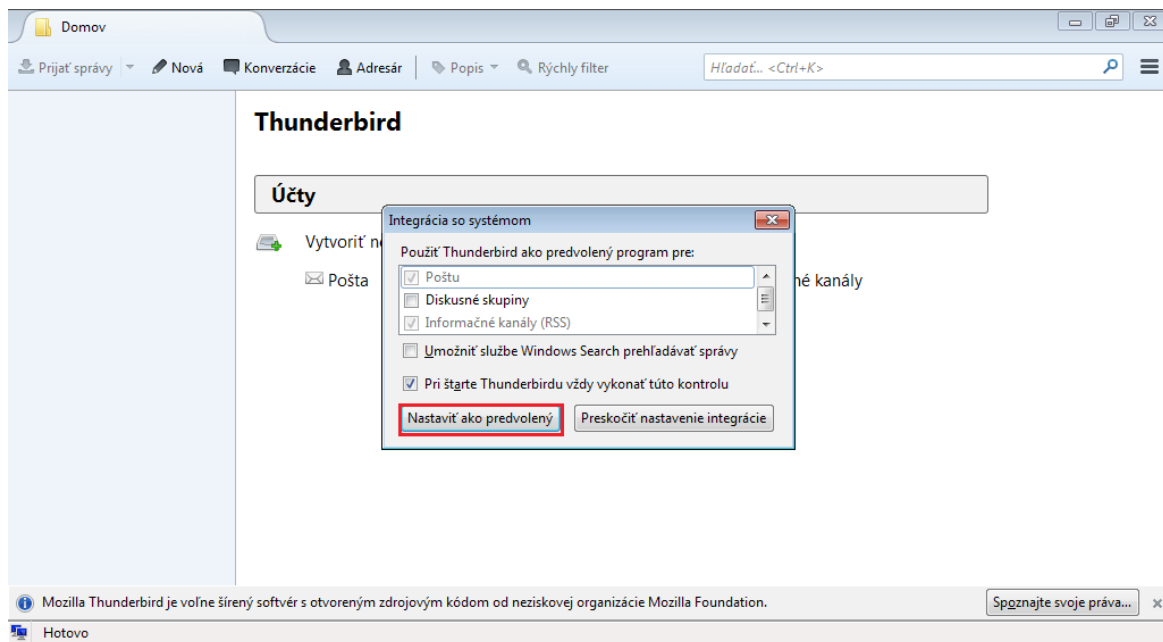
Domov

Prijať správy Nová Konverzácie Adresár Popis Rýchly filter Hľadať... <Ctrl+K>

Thunderbird

Účty

Vytvoriť n

Pošta

é kanály

Integrácia so systémom

Použiť Thunderbird ako predvolený program pre:

Poštu
Diskusné skupiny
Informačné kanály (RSS)

Umožniť službe Windows Search prehľadávať správy

Pri štarte Thunderbirdu vždy vykonať túto kontrolu

Nastaviť ako predvolený

Preskočiť nastavenie integrácie

Mozilla Thunderbird je voľne šírený softvér s otvoreným zdrojovým kódom od neziskovej organizácie Mozilla Foundation.

Spoznajte svoje práva...

Hotovo